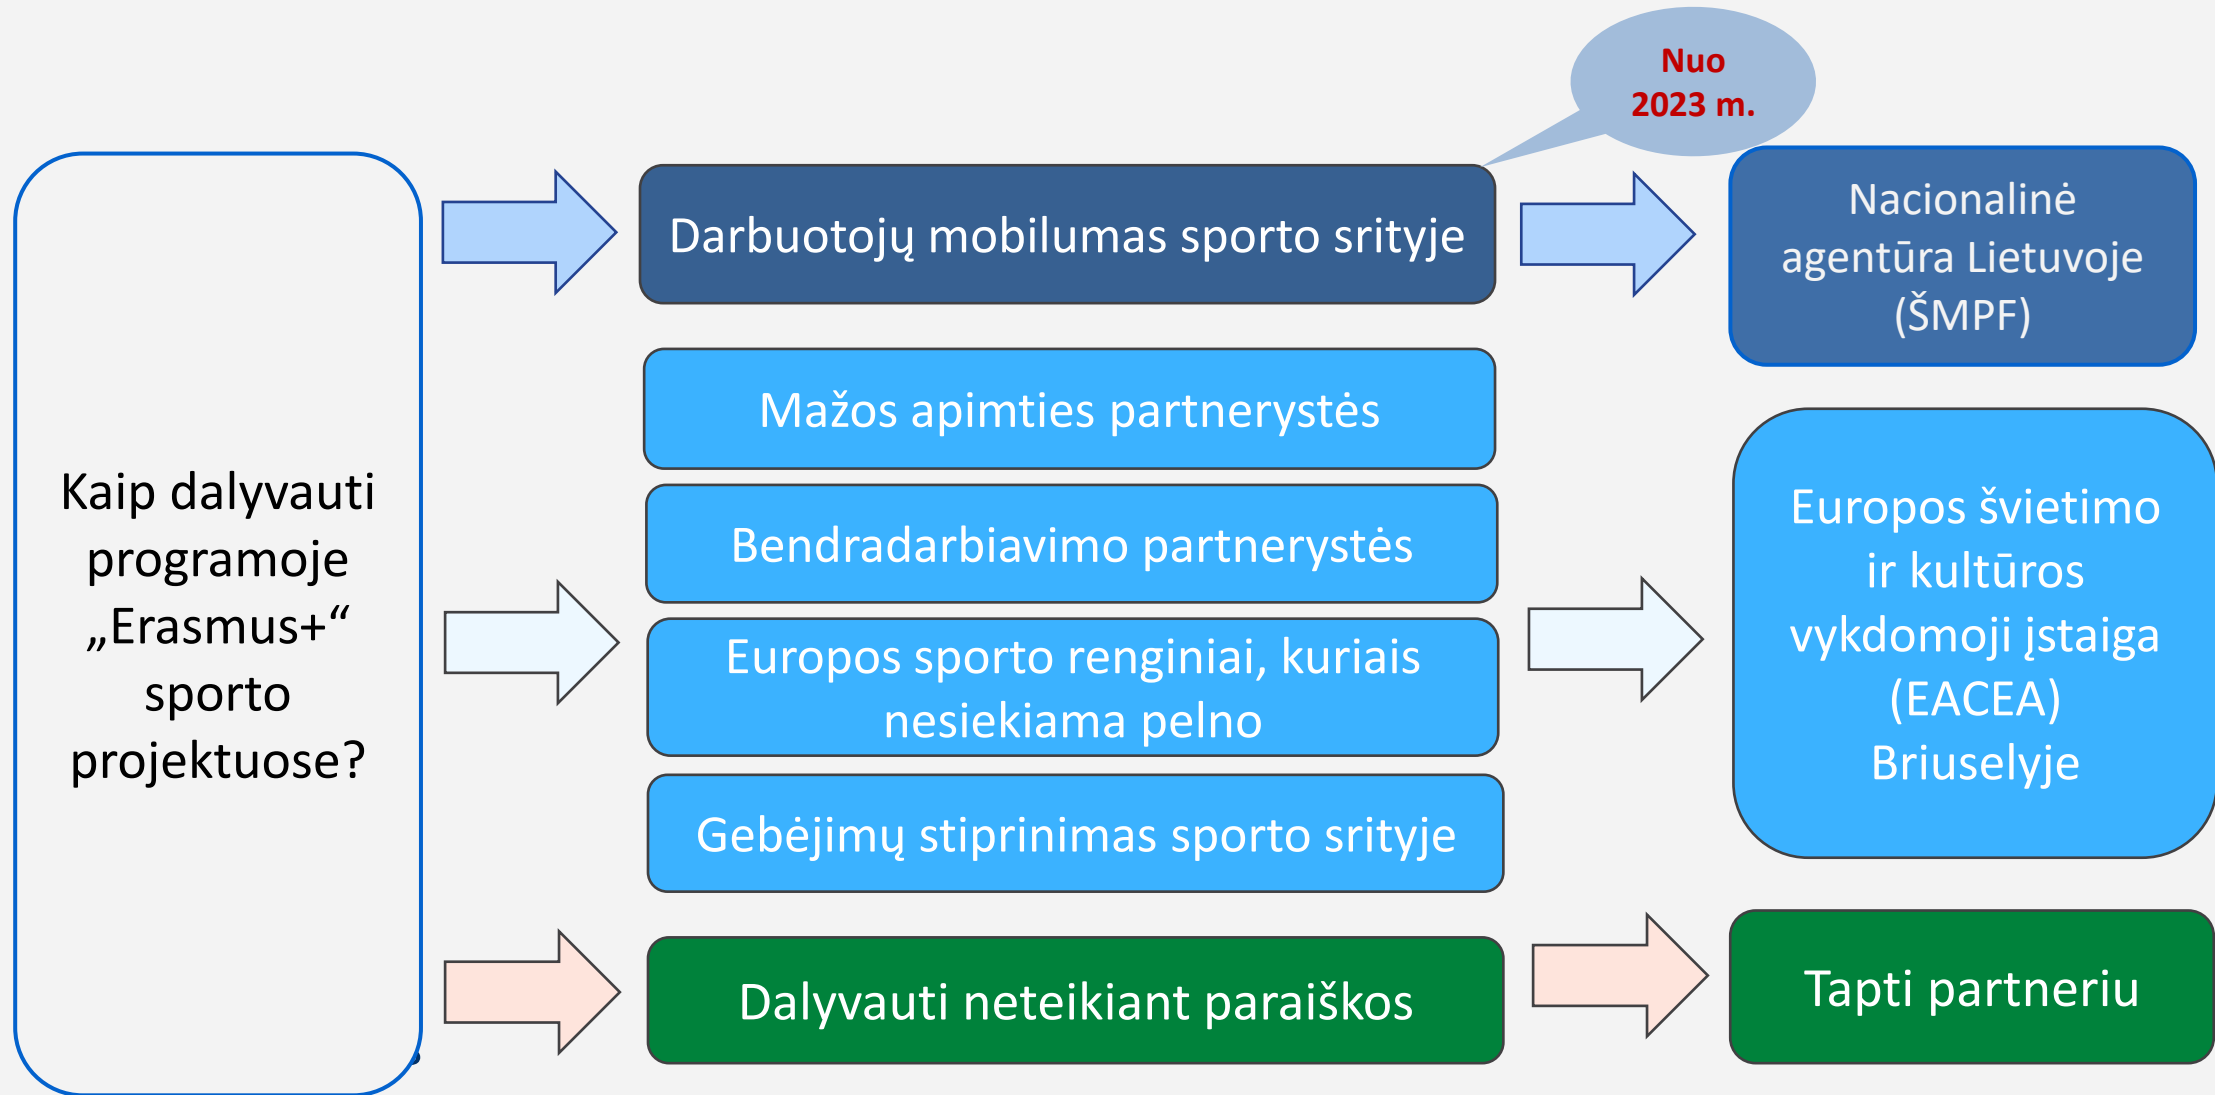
Kaip dalyvauti programoje „Erasmus+“ sporto projektuose?

Nuo 2023 m.

Darbuotojų mobilumas sporto srityje

Nacionalinė agentūra Lietuvoje (ŠMPF)

Mažos apimties partnerystės

Bendradarbiavimo partnerystės

Europos sporto renginiai, kuriais nesiekiama pelno

Gebėjimų stiprinimas sporto srityje

Europos švietimo ir kultūros vykdomoji įstaiga (EACEA) Briuselyje

Dalyvauti neteikiant paraiškos

Tapti partneriu